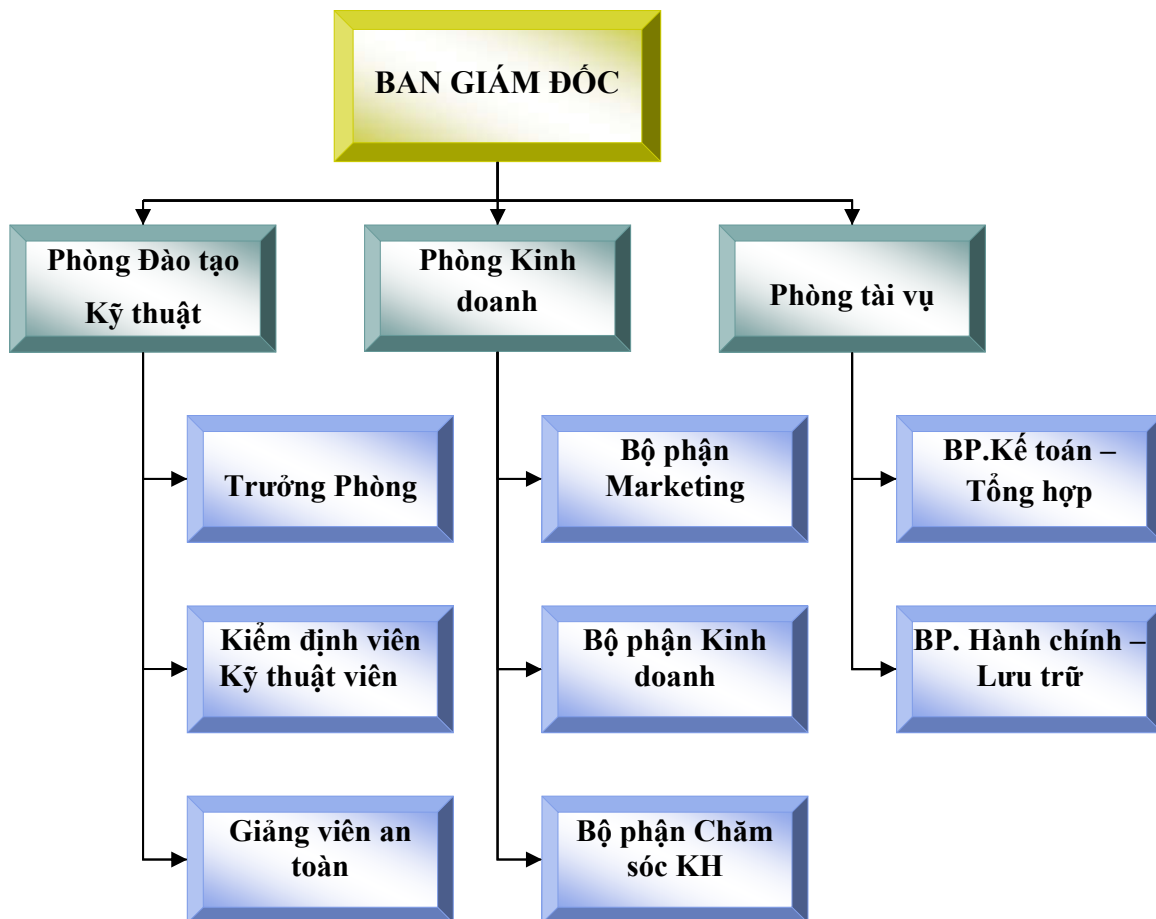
BAN GIÁM ĐỐC

Phòng Đào tạo Kỹ thuật

Phòng Kinh doanh

Phòng tài vụ

Trưởng Phòng

Kiểm định viên Kỹ thuật viên

Giảng viên an toàn

Bộ phận Marketing

Bộ phận Kinh doanh

Bộ phận Chăm sóc KH

BP.Kế toán – Tổng hợp

BP. Hành chính – Lưu trữ